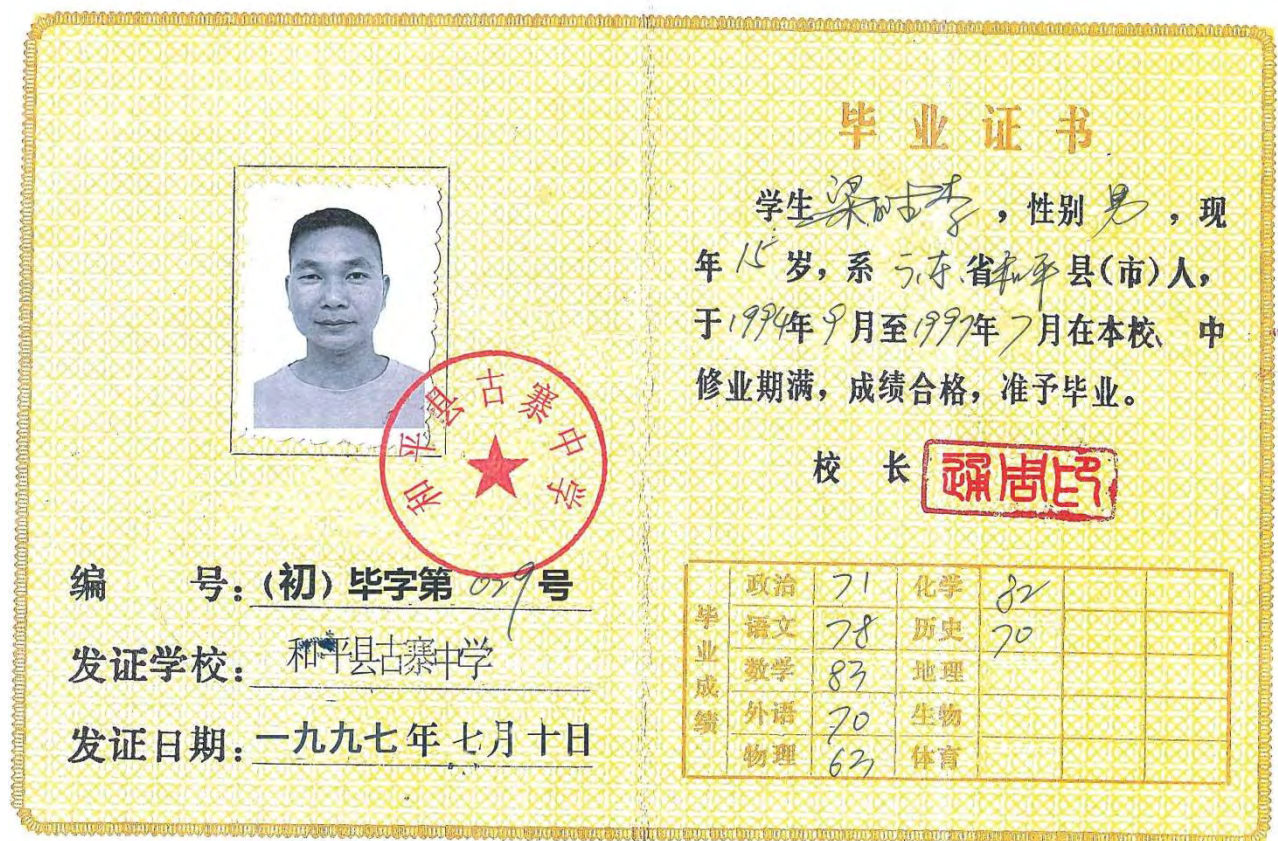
和平县古寨中学

编　　号：（初）毕字第 039 号

发证学校：和平县古寨中学

发证日期：一九九七年七月十日

毕业证书

学生梁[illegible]，性别男，现年15岁，系广东省和平县（市）人，于1994年9月至1997年7月在本校、中修业期满，成绩合格，准予毕业。

校　长 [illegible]

| 毕业成绩 | 政治 | 71 | 化学 | 82 | | |
|---|---|---|---|---|---|---|
| | 语文 | 78 | 历史 | 70 | | |
| | 数学 | 83 | 地理 | | | |
| | 外语 | 70 | 生物 | | | |
| | 物理 | 63 | 体育 | | | |